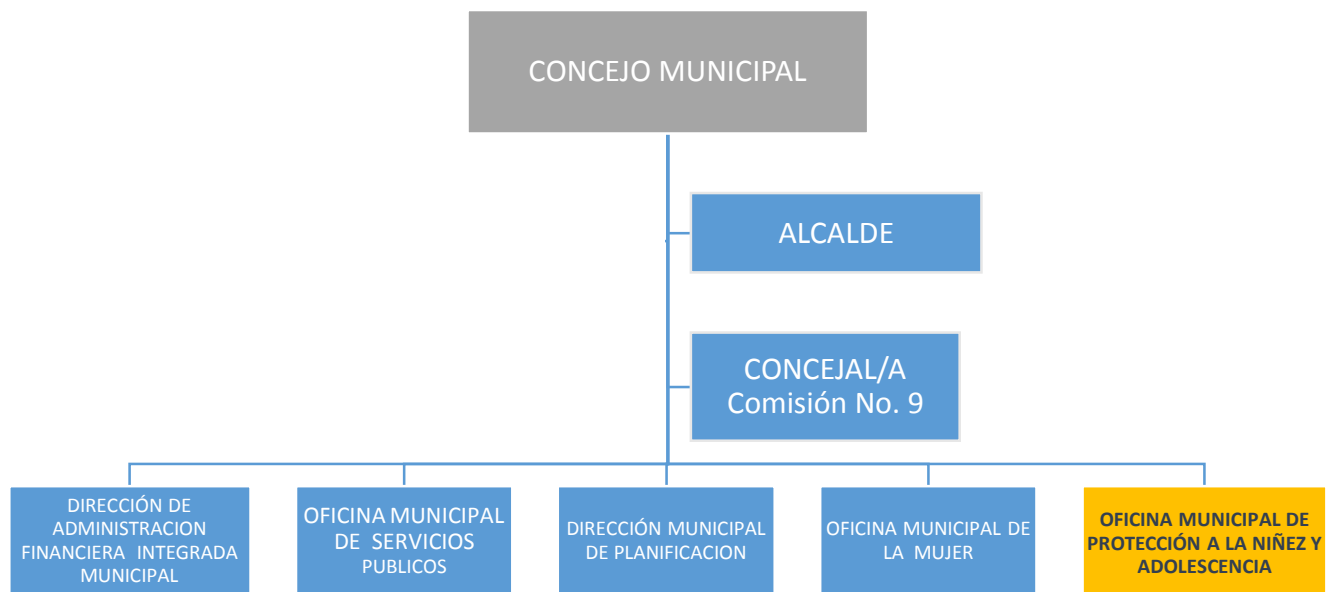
CONCEJO MUNICIPAL

ALCALDE

CONCEJAL/A
Comisión No. 9

DIRECCIÓN DE ADMINISTRACION FINANCIERA INTEGRADA MUNICIPAL

OFICINA MUNICIPAL DE SERVICIOS PUBLICOS

DIRECCIÓN MUNICIPAL DE PLANIFICACION

OFICINA MUNICIPAL DE LA MUJER

OFICINA MUNICIPAL DE PROTECCIÓN A LA NIÑEZ Y ADOLESCENCIA